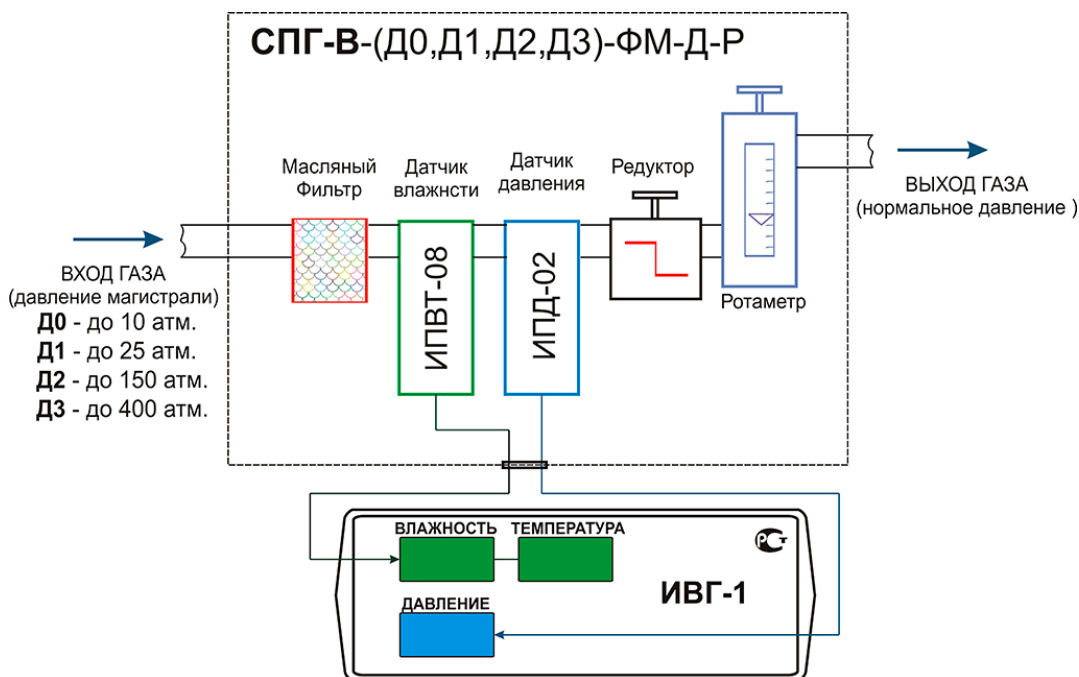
СПГ-В-(Д0,Д1,Д2,Д3)-ФМ-Д-Р

Масляный Фильтр

Датчик влажнсти

Датчик давления

Редуктор

ВХОД ГАЗА
(давление магистрали)
Д0 - до 10 атм.
Д1 - до 25 атм.
Д2 - до 150 атм.
Д3 - до 400 атм.

ИПВТ-08

ИПД-02

Ротаметр

ВЫХОД ГАЗА
(нормальное давление )

ВЛАЖНОСТЬ

ТЕМПЕРАТУРА

ДАВЛЕНИЕ

ИВГ-1